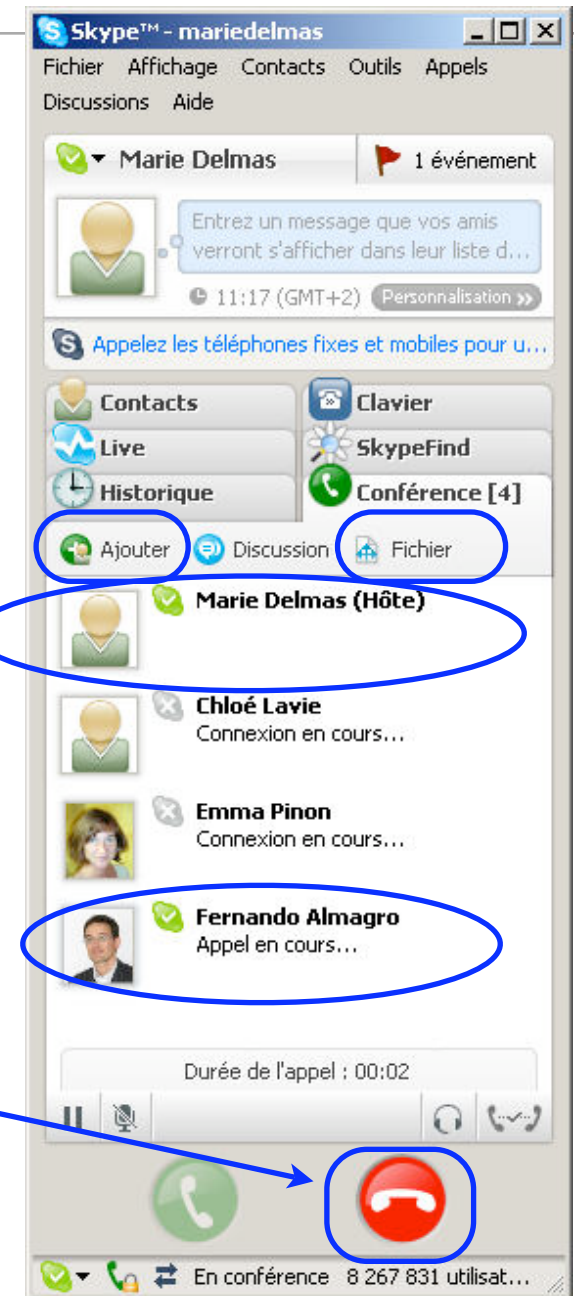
Skype™ - mariedelmas

Fichier Affichage Contacts Outils Appels Discussions Aide

Marie Delmas

1 événement

Entrez un message que vos amis verront s'afficher dans leur liste d...

11:17 (GMT+2) Personnalisation »

Appelez les téléphones fixes et mobiles pour u...

Contacts
Clavier
Live
SkypeFind
Historique
Conférence [4]

Ajouter Discussion Fichier

Marie Delmas (Hôte)

Chloé Lavie
Connexion en cours...

Emma Pinon
Connexion en cours...

Fernando Almagro
Appel en cours...

Durée de l'appel : 00:02

En conférence 8 267 831 utilisat...